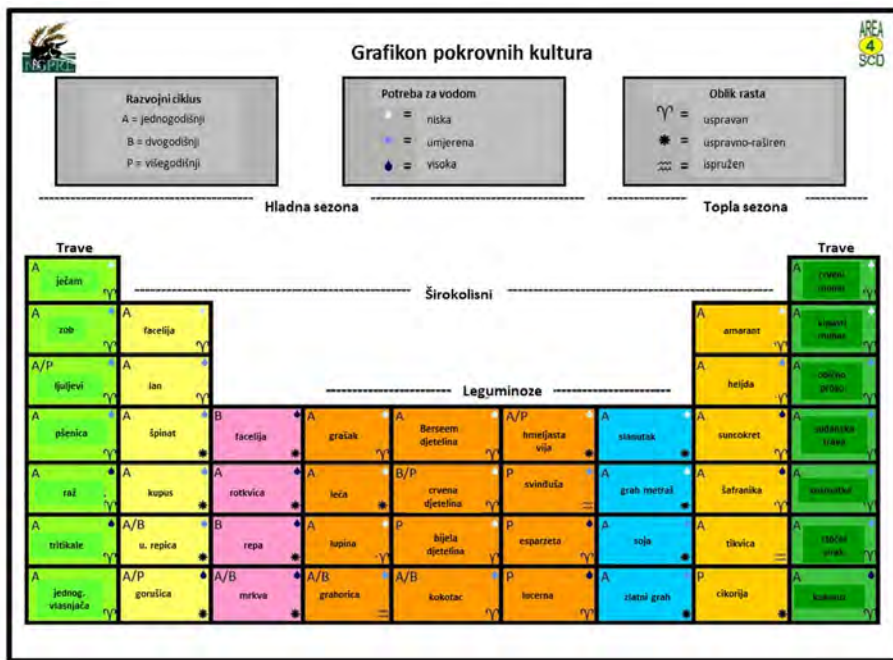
NSPRO

Grafikon pokrovnih kultura

AREA 4 SCD

Razvojni ciklus
A = jednogodišnji
B = dvogodišnji
P = višegodišnji

Potreba za vodom
= niska
= umjerena
= visoka

Oblik rasta
♈ = uspravan
✱ = uspravno-raširen
≈ = ispružen

Hladna sezona

Topla sezona

Trave

Trave

Širokolisni

Leguminoze

| A ječam | | | | | | | | A crveni mohor |
|---|---|---|---|---|---|---|---|---|
| A zob | A facelija | | | | | | A amarant | A kineski mohor |
| A/P ljuljevi | A lan | | | | | | A heljda | A obično proso |
| A pšenica | A špinat | B facelija | A grašak | A Berseem djetelina | A/P hmeljasta vija | A slanutak | A suncokret | A sudanska trava |
| A raž | A kupus | A rotkvica | A leća | B/P crvena djetelina | P svinduša | A grah metraš | A šafranika | A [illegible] |
| A tritikale | A/B u. repica | B repa | A lupina | P bijela djetelina | P esparzeta | A soja | A tikvica | A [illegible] |
| A jednog. vlasnjača | A/P gorušica | A/B mrkva | A/B grahorica | A/B kokotac | P lucerna | A zlatni grah | P cikorija | A kukuruz |